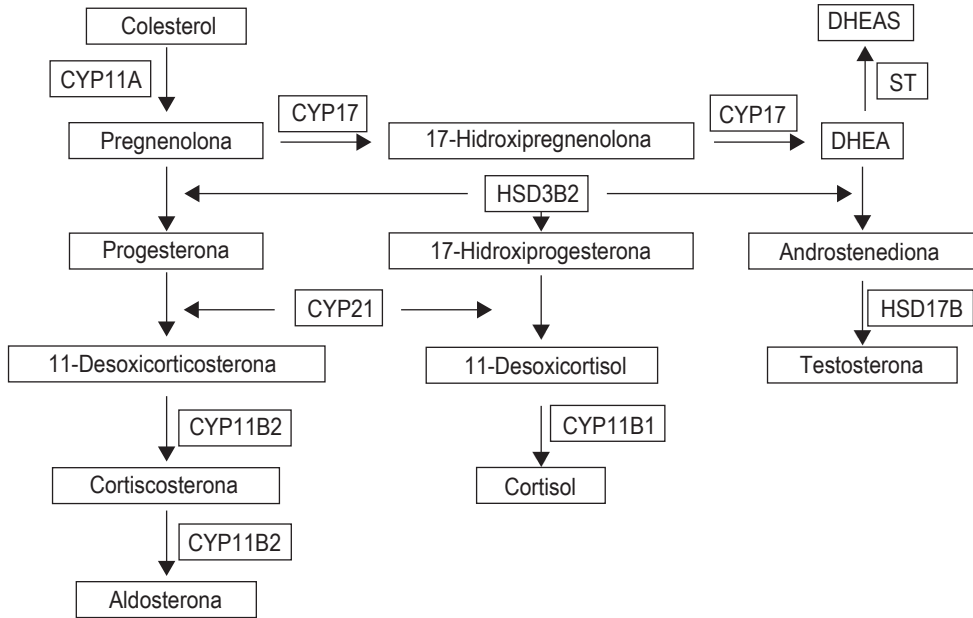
Colesterol
CYP11A
Pregnenolona
CYP17
17-Hidroxipregnenolona
CYP17
DHEA
ST
DHEAS
HSD3B2
Progesterona
17-Hidroxiprogesterona
Androstenediona
CYP21
HSD17B
Testosterona
11-Desoxicorticosterona
11-Desoxicortisol
CYP11B2
CYP11B1
Cortiscosterona
Cortisol
CYP11B2
Aldosterona